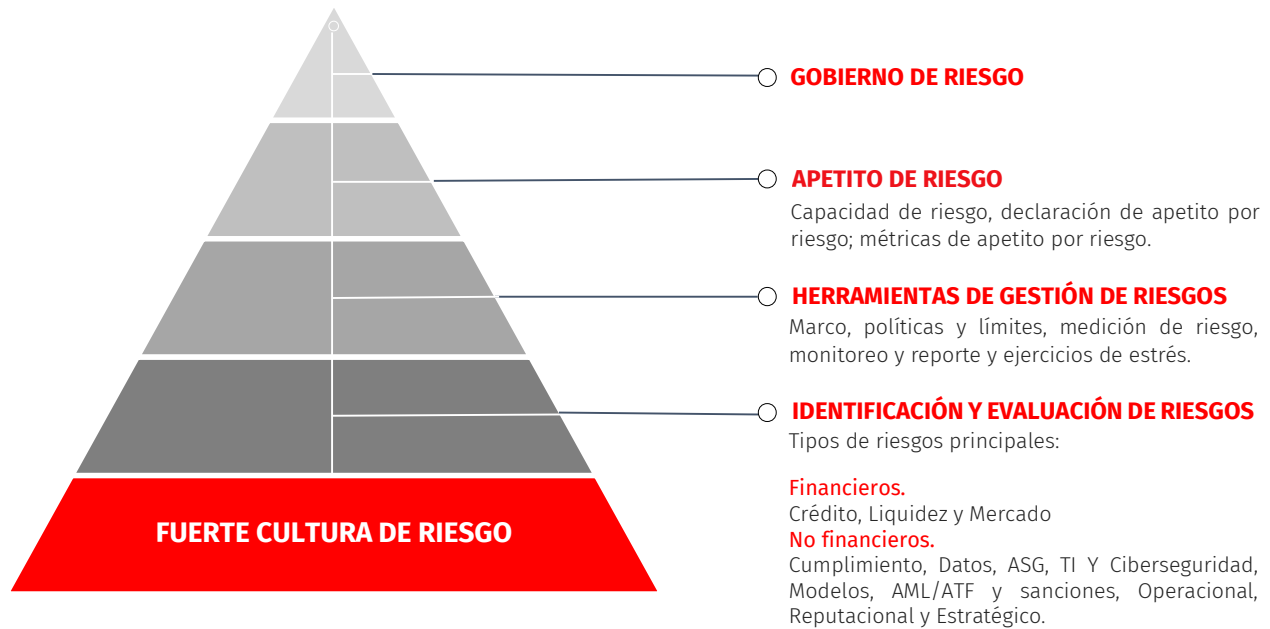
FUERTE CULTURA DE RIESGO

GOBIERNO DE RIESGO

APETITO DE RIESGO
Capacidad de riesgo, declaración de apetito por riesgo; métricas de apetito por riesgo.

HERRAMIENTAS DE GESTIÓN DE RIESGOS
Marco, políticas y límites, medición de riesgo, monitoreo y reporte y ejercicios de estrés.

IDENTIFICACIÓN Y EVALUACIÓN DE RIESGOS
Tipos de riesgos principales:

Financieros.
Crédito, Liquidez y Mercado
No financieros.
Cumplimiento, Datos, ASG, TI Y Ciberseguridad, Modelos, AML/ATF y sanciones, Operacional, Reputacional y Estratégico.